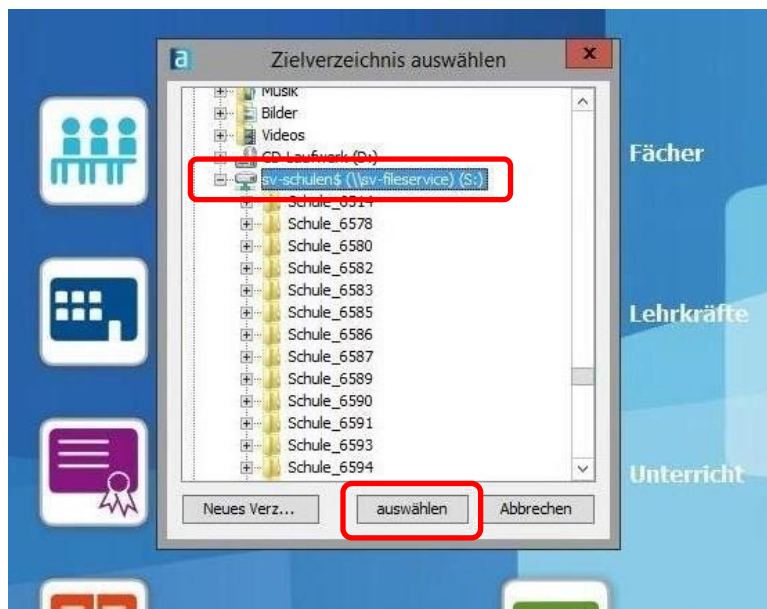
Zielverzeichnis auswählen

Musik
Bilder
Videos
CD-Laufwerk (D:)
sv-schulen$ (\\sv-fileservice) (S:)
Schule_6514
Schule_6578
Schule_6580
Schule_6582
Schule_6583
Schule_6585
Schule_6586
Schule_6587
Schule_6589
Schule_6590
Schule_6591
Schule_6593
Schule_6594

Neues Verz...
auswählen
Abbrechen

Fächer
Lehrkräfte
Unterricht